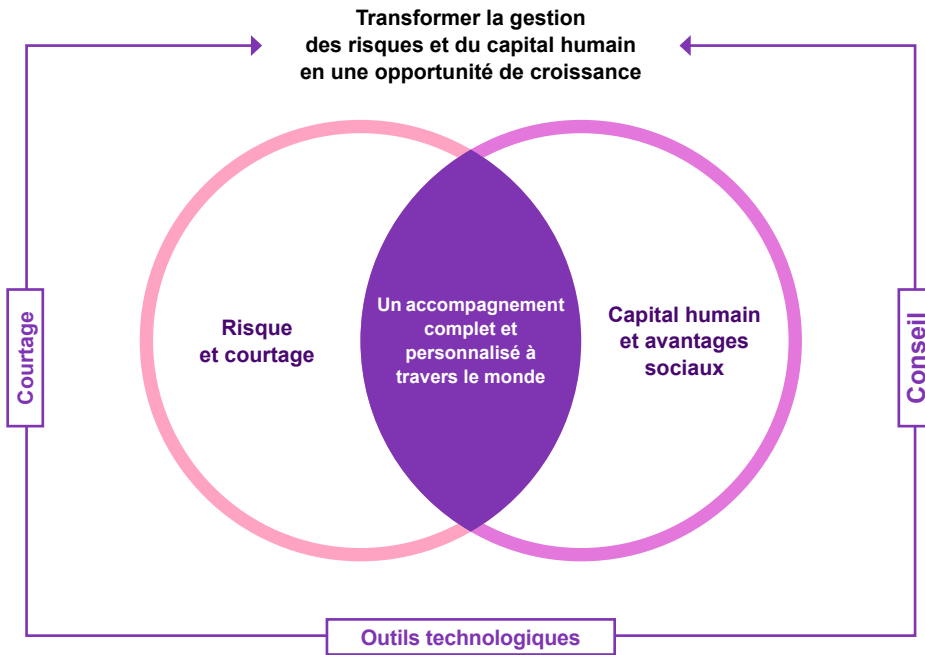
Transformer la gestion des risques et du capital humain en une opportunité de croissance

Courtage

Risque et courtage

Un accompagnement complet et personnalisé à travers le monde

Capital humain et avantages sociaux

Conseil

Outils technologiques